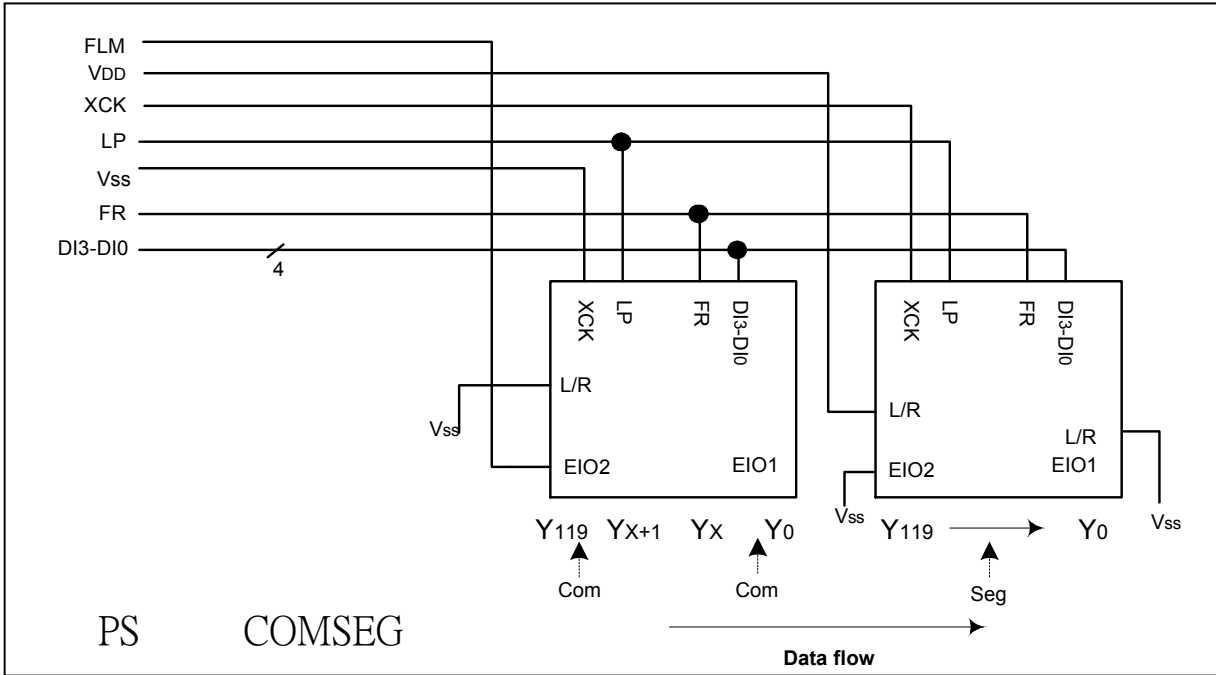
FLM
$V_{DD}$
XCK
LP
Vss
FR
DI3-DI0
4

XCK
LP
FR
DI3-DI0
L/R
Vss
EIO2
EIO1

XCK
LP
FR
DI3-DI0
L/R
L/R
EIO2
EIO1
Vss
Vss

$Y_{119}$ $Y_{X+1}$ $Y_X$ $Y_0$
Com
Com

$Y_{119}$ $Y_0$
Seg

PS COMSEG

Data flow